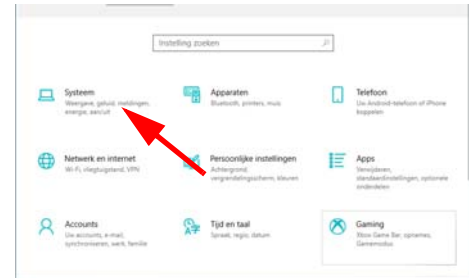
Instelling zoeken

Systeem
Weergave, geluid, meldingen, energie, aan/uit

Apparaten
Bluetooth, printers, muis

Telefoon
Uw Android-telefoon of iPhone koppelen

Netwerk en internet
Wi-Fi, vliegtuigstand, VPN

Persoonlijke instellingen
Achtergrond, vergrendelingsscherm, kleuren

Apps
Verwijderen, standaardinstellingen, optionele onderdelen

Accounts
Uw accounts, e-mail, synchroniseren, werk, familie

Tijd en taal
Spraak, regio, datum

Gaming
Xbox Game Bar, opnames, Gamemodus